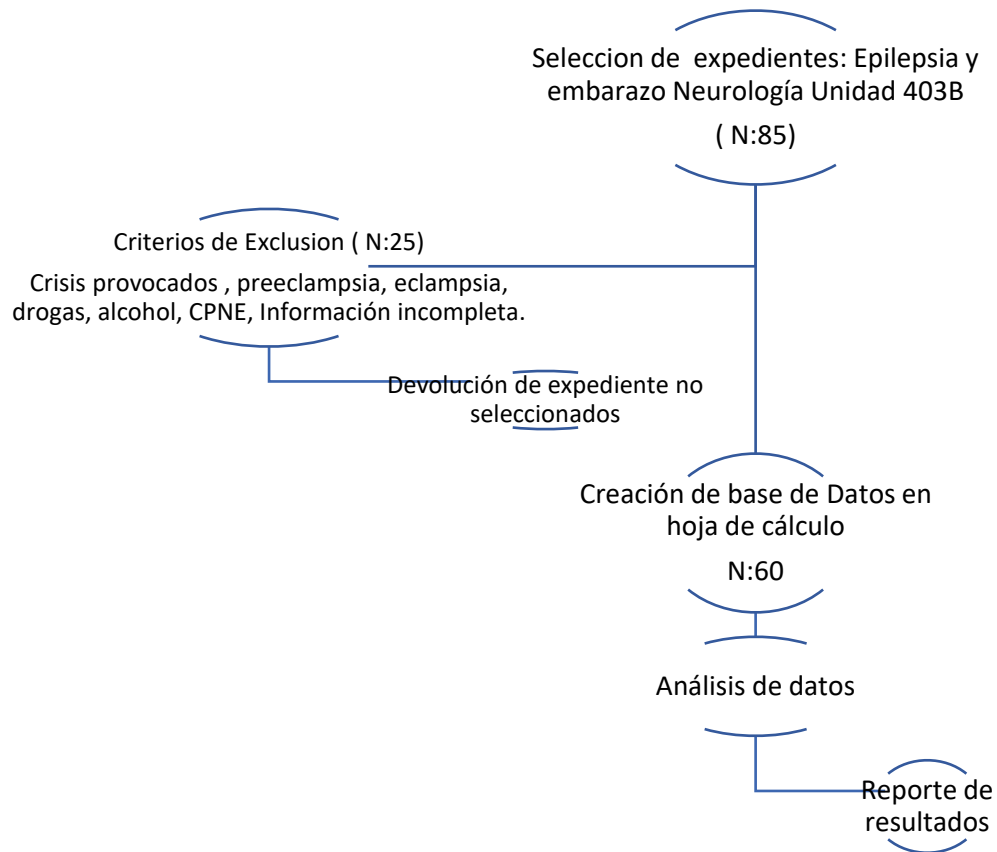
Seleccion de  expedientes: Epilepsia y embarazo Neurología Unidad 403B

( N:85)

Criterios de Exclusion ( N:25)

Crisis provocados , preeclampsia, eclampsia, drogas, alcohol, CPNE, Información incompleta.

Devolución de expediente no seleccionados

Creación de base de Datos en hoja de cálculo

N:60

Análisis de datos

Reporte de resultados